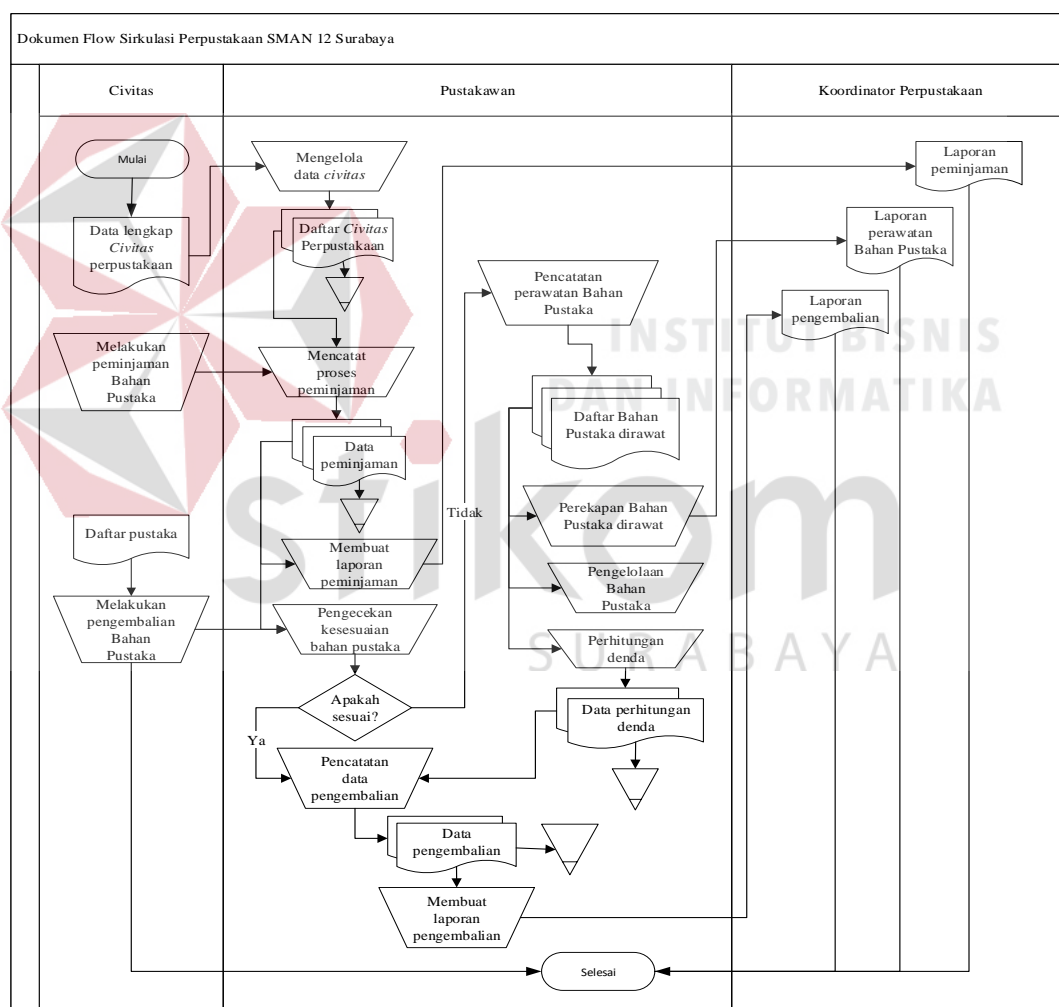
Dokumen Flow Sirkulasi Perpustakaan SMAN 12 Surabaya

Civitas

Pustakawan

Koordinator Perpustakaan

Mulai

Data lengkap *Civitas* perpustakaan

Mengelola data *civitas*

Daftar *Civitas* Perpustakaan

Laporan peminjaman

Laporan perawatan Bahan Pustaka

Pencatatan perawatan Bahan Pustaka

Laporan pengembalian

INSTITUT BISNIS DAN INFORMATIKA

Melakukan peminjaman Bahan Pustaka

Mencatat proses peminjaman

Daftar Bahan Pustaka dirawat

Data peminjaman

Tidak

Perekapan Bahan Pustaka dirawat

Daftar pustaka

Membuat laporan peminjaman

Pengelolaan Bahan Pustaka

stikom

Melakukan pengembalian Bahan Pustaka

Pengecekan kesesuaian bahan pustaka

Perhitungan denda

SURABAYA

Apakah sesuai?

Data perhitungan denda

Ya

Pencatatan data pengembalian

Data pengembalian

Membuat laporan pengembalian

Selesai